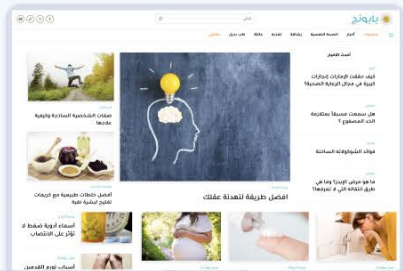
بابونج

بحث

أحدث المقالات

كيف حققت الإمارات إنجازات كبيرة في مجال الرعاية الصحية؟

هل سمعت مسبقاً بمتلازمة الذعر المفاجئ؟

فوائد الشوكولاتة الساخنة

ما هو مرض الإيدز؟ وما هي طرق انتقاله التي لا تعرفها؟

افضل طريقة لتهدئة عقلك

صفات الشخصية السعيدة وكيفية علاجها

أفضل خلطات طبيعية مع كريمات تفتيح للبشرة نقية

أسماء أدوية ضغط الدم عالي الانتصاب

أسباب تورم القدمين